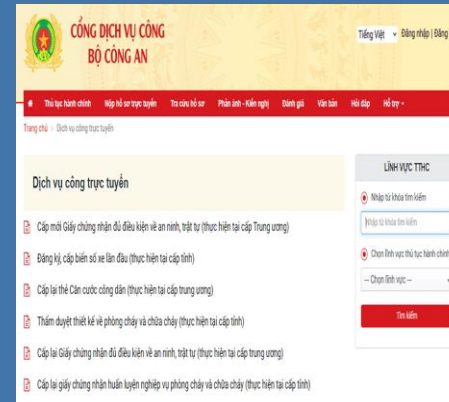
CỔNG DỊCH VỤ CÔNG
BỘ CÔNG AN

Tiếng Việt Đăng nhập | Đăng

Thủ tục hành chính Nộp hồ sơ trực tuyến Tra cứu hồ sơ Phản ánh - Kiến nghị Đánh giá Văn bản Hỏi đáp Hỗ trợ

Trang chủ > Dịch vụ công trực tuyến

Dịch vụ công trực tuyến

Cấp mới Giấy chứng nhận đủ điều kiện về an ninh, trật tự (thực hiện tại cấp Trung ương)

Đăng ký, cấp biển số xe lần đầu (thực hiện tại cấp tỉnh)

Cấp lại thẻ Căn cước công dân (thực hiện tại cấp trung ương)

Thẩm duyệt thiết kế về phòng cháy và chữa cháy (thực hiện tại cấp tỉnh)

Cấp lại Giấy chứng nhận đủ điều kiện về an ninh, trật tự (thực hiện tại cấp trung ương)

Cấp lại giấy chứng nhận huấn luyện nghiệp vụ phòng cháy và chữa cháy (thực hiện tại cấp tỉnh)

LĨNH VỰC TTHC

Nhập từ khóa tìm kiếm

Nhập từ khóa tìm kiếm

Chọn lĩnh vực thủ tục hành chính

-- Chọn lĩnh vực --

Tìm kiếm